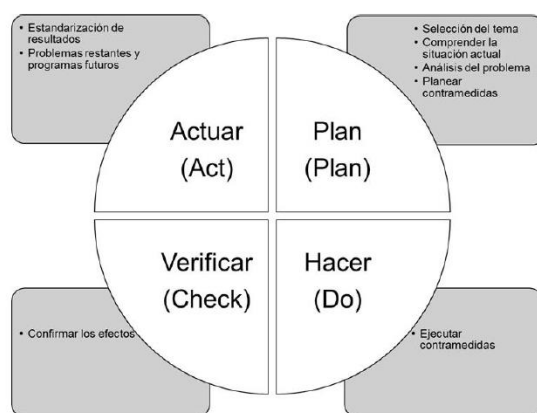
• Estandarización de resultados
• Problemas restantes y programas futuros

• Selección del tema
• Comprender la situación actual
• Análisis del problema
• Planear contramedidas

Actuar
(Act)

Plan
(Plan)

Verificar
(Check)

Hacer
(Do)

• Confirmar los efectos

• Ejecutar contramedidas